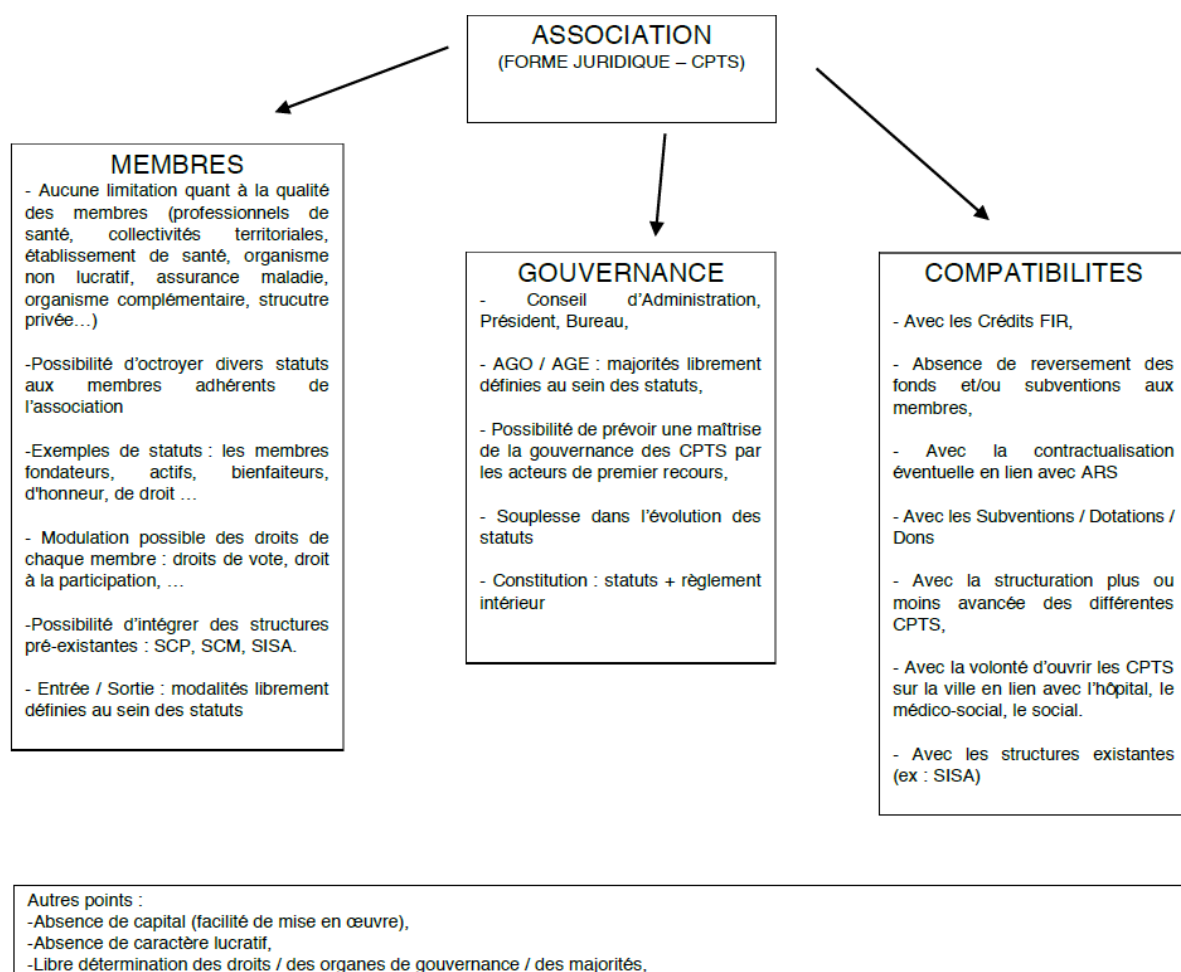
ASSOCIATION
(FORME JURIDIQUE – CPTS)

MEMBRES
- Aucune limitation quant à la qualité des membres (professionnels de santé, collectivités territoriales, établissement de santé, organisme non lucratif, assurance maladie, organisme complémentaire, strucutre privée…)

-Possibilité d'octroyer divers statuts aux membres adhérents de l'association

-Exemples de statuts : les membres fondateurs, actifs, bienfaiteurs, d'honneur, de droit …

- Modulation possible des droits de chaque membre : droits de vote, droit à la participation, …

-Possibilité d'intégrer des structures pré-existantes : SCP, SCM, SISA.

- Entrée / Sortie : modalités librement définies au sein des statuts

GOUVERNANCE
- Conseil d'Administration, Président, Bureau,

- AGO / AGE : majorités librement définies au sein des statuts,

- Possibilité de prévoir une maîtrise de la gouvernance des CPTS par les acteurs de premier recours,

- Souplesse dans l'évolution des statuts

- Constitution : statuts + règlement intérieur

COMPATIBILITES
- Avec les Crédits FIR,

- Absence de reversement des fonds et/ou subventions aux membres,

- Avec la contractualisation éventuelle en lien avec ARS

- Avec les Subventions / Dotations / Dons

- Avec la structuration plus ou moins avancée des différentes CPTS,

- Avec la volonté d'ouvrir les CPTS sur la ville en lien avec l'hôpital, le médico-social, le social.

- Avec les structures existantes (ex : SISA)

Autres points :
-Absence de capital (facilité de mise en œuvre),
-Absence de caractère lucratif,
-Libre détermination des droits / des organes de gouvernance / des majorités,